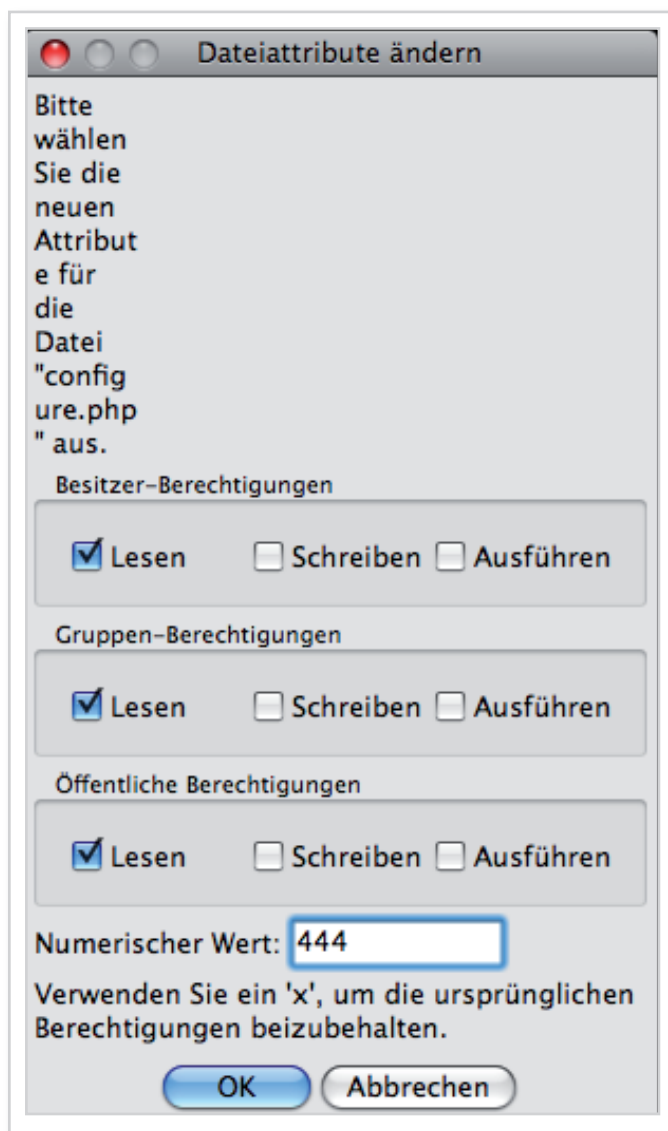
Dateiattribute ändern

Bitte wählen Sie die neuen Attribute für die Datei "configure.php" aus.

Besitzer-Berechtigungen

Lesen Schreiben Ausführen

Gruppen-Berechtigungen

Lesen Schreiben Ausführen

Öffentliche Berechtigungen

Lesen Schreiben Ausführen

Numerischer Wert: 444

Verwenden Sie ein 'x', um die ursprünglichen Berechtigungen beizubehalten.

OK Abbrechen